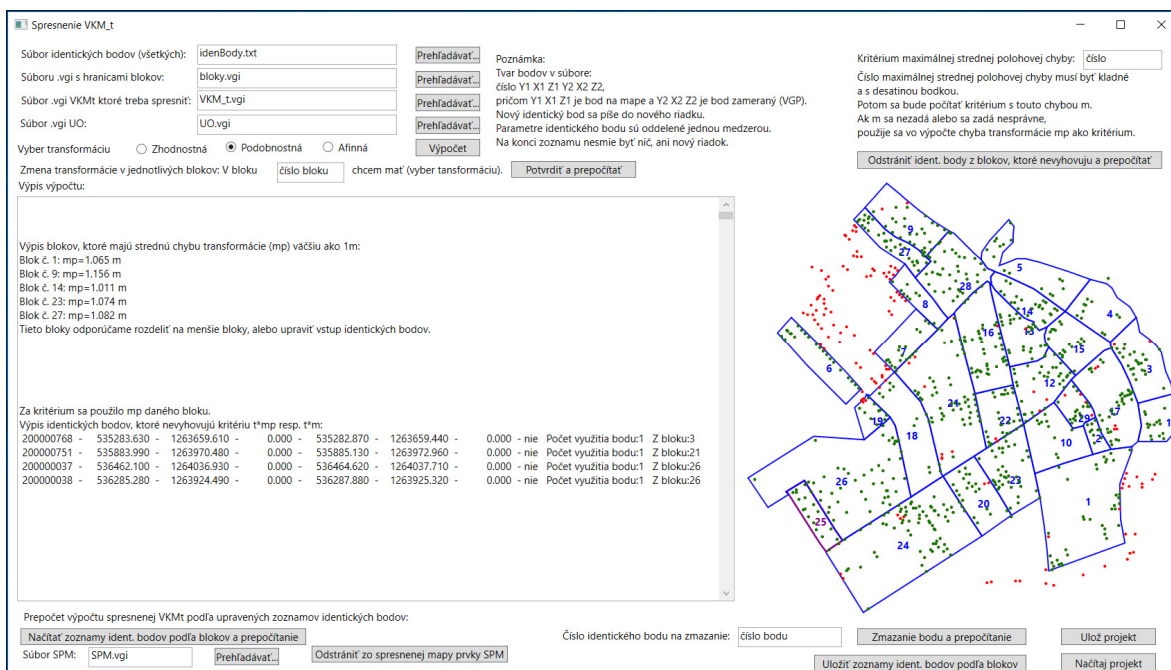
Spresnenie VKM_t

Súbor identických bodov (všetkých): idenBody.txt Prehľadávať...
Súboru .vgi s hranicami blokov: bloky.vgi Prehľadávať...
Súbor .vgi VKMt ktoré treba spresniť: VKM_t.vgi Prehľadávať...
Súbor .vgi UO: UO.vgi Prehľadávať...
Vyber transformáciu Zhodnostná Podobnostná Afinná Výpočet

Poznámka:
Tvar bodov v súbore:
číslo Y1 X1 Z1 Y2 X2 Z2,
pričom Y1 X1 Z1 je bod na mape a Y2 X2 Z2 je bod zameraný (VGP).
Nový identický bod sa píše do nového riadku.
Parametre identického bodu sú oddelené jednou medzerou.
Na konci zoznamu nesmie byť nič, ani nový riadok.

Kritérium maximálnej strednej polohovej chyby: číslo
Číslo maximálnej strednej polohovej chyby musí byť kladné a s desatinou bodkou.
Potom sa bude počítať kritérium s touto chybou m.
Ak m sa nezadá alebo sa zadá nesprávne, použije sa vo výpočte chyba transformácie mp ako kritérium.

Odstrániť ident. body z blokov, ktoré nevyhovujú a prepočítať

Zmena transformácie v jednotlivých blokov: V bloku číslo bloku chcem mať (vyber transformáciu). Potvrdiť a prepočítať
Výpis výpočtu:

Výpis blokov, ktoré majú strednú chybu transformácie (mp) väčšiu ako 1m:
Blok č. 1: mp=1.065 m
Blok č. 9: mp=1.156 m
Blok č. 14: mp=1.011 m
Blok č. 23: mp=1.074 m
Blok č. 27: mp=1.082 m
Tieto bloky odporúčame rozdeliť na menšie bloky, alebo upraviť vstup identických bodov.

Za kritérium sa použilo mp daného bloku.
Výpis identických bodov, ktoré nevyhovujú kritériu t*mp resp. t*m:
200000768 - 535283.630 - 1263659.610 - 0.000 - 535282.870 - 1263659.440 - 0.000 - nie Počet využitia bodu:1 Z bloku:3
200000751 - 535883.990 - 1263970.480 - 0.000 - 535885.130 - 1263972.960 - 0.000 - nie Počet využitia bodu:1 Z bloku:21
200000037 - 536462.100 - 1264036.930 - 0.000 - 536464.620 - 1264037.710 - 0.000 - nie Počet využitia bodu:1 Z bloku:26
200000038 - 536285.280 - 1263924.490 - 0.000 - 536287.880 - 1263925.320 - 0.000 - nie Počet využitia bodu:1 Z bloku:26

9 27 5 8 28 4 14 13 16 15 6 17 12 3 21 19 18 22 29 17 10 2 1 26 23 20 25 24 1

Prepočet výpočtu spresnenej VKMt podľa upravených zoznamov identických bodov:
Načítať zoznamy ident. bodov podľa blokov a prepočítanie
Súbor SPM: SPM.vgi Prehľadávať... Odstrániť zo spresnenej mapy prvky SPM
Číslo identického bodu na zmazanie: číslo bodu Zmazanie bodu a prepočítanie Ulož projekt
Uložiť zoznamy ident. bodov podľa blokov Načítaj projekt